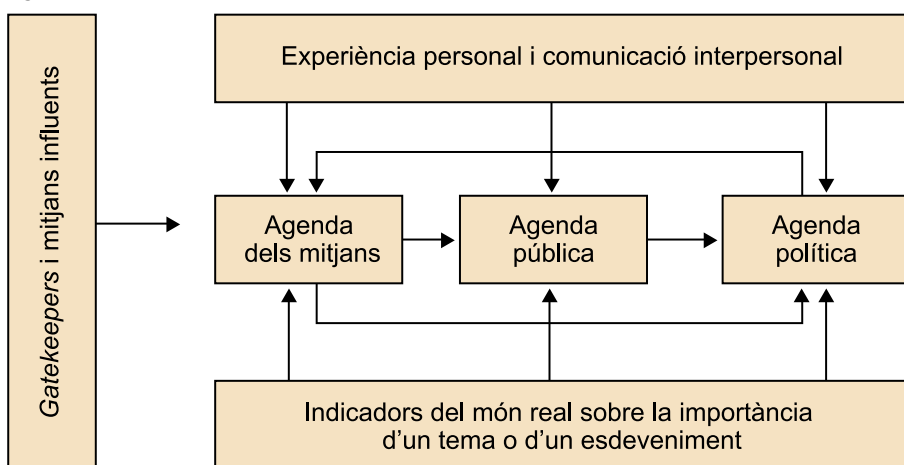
*Gatekeepers* i mitjans influents

Experiència personal i comunicació interpersonal

Agenda dels mitjans

Agenda pública

Agenda política

Indicadors del món real sobre la importància d'un tema o d'un esdeveniment